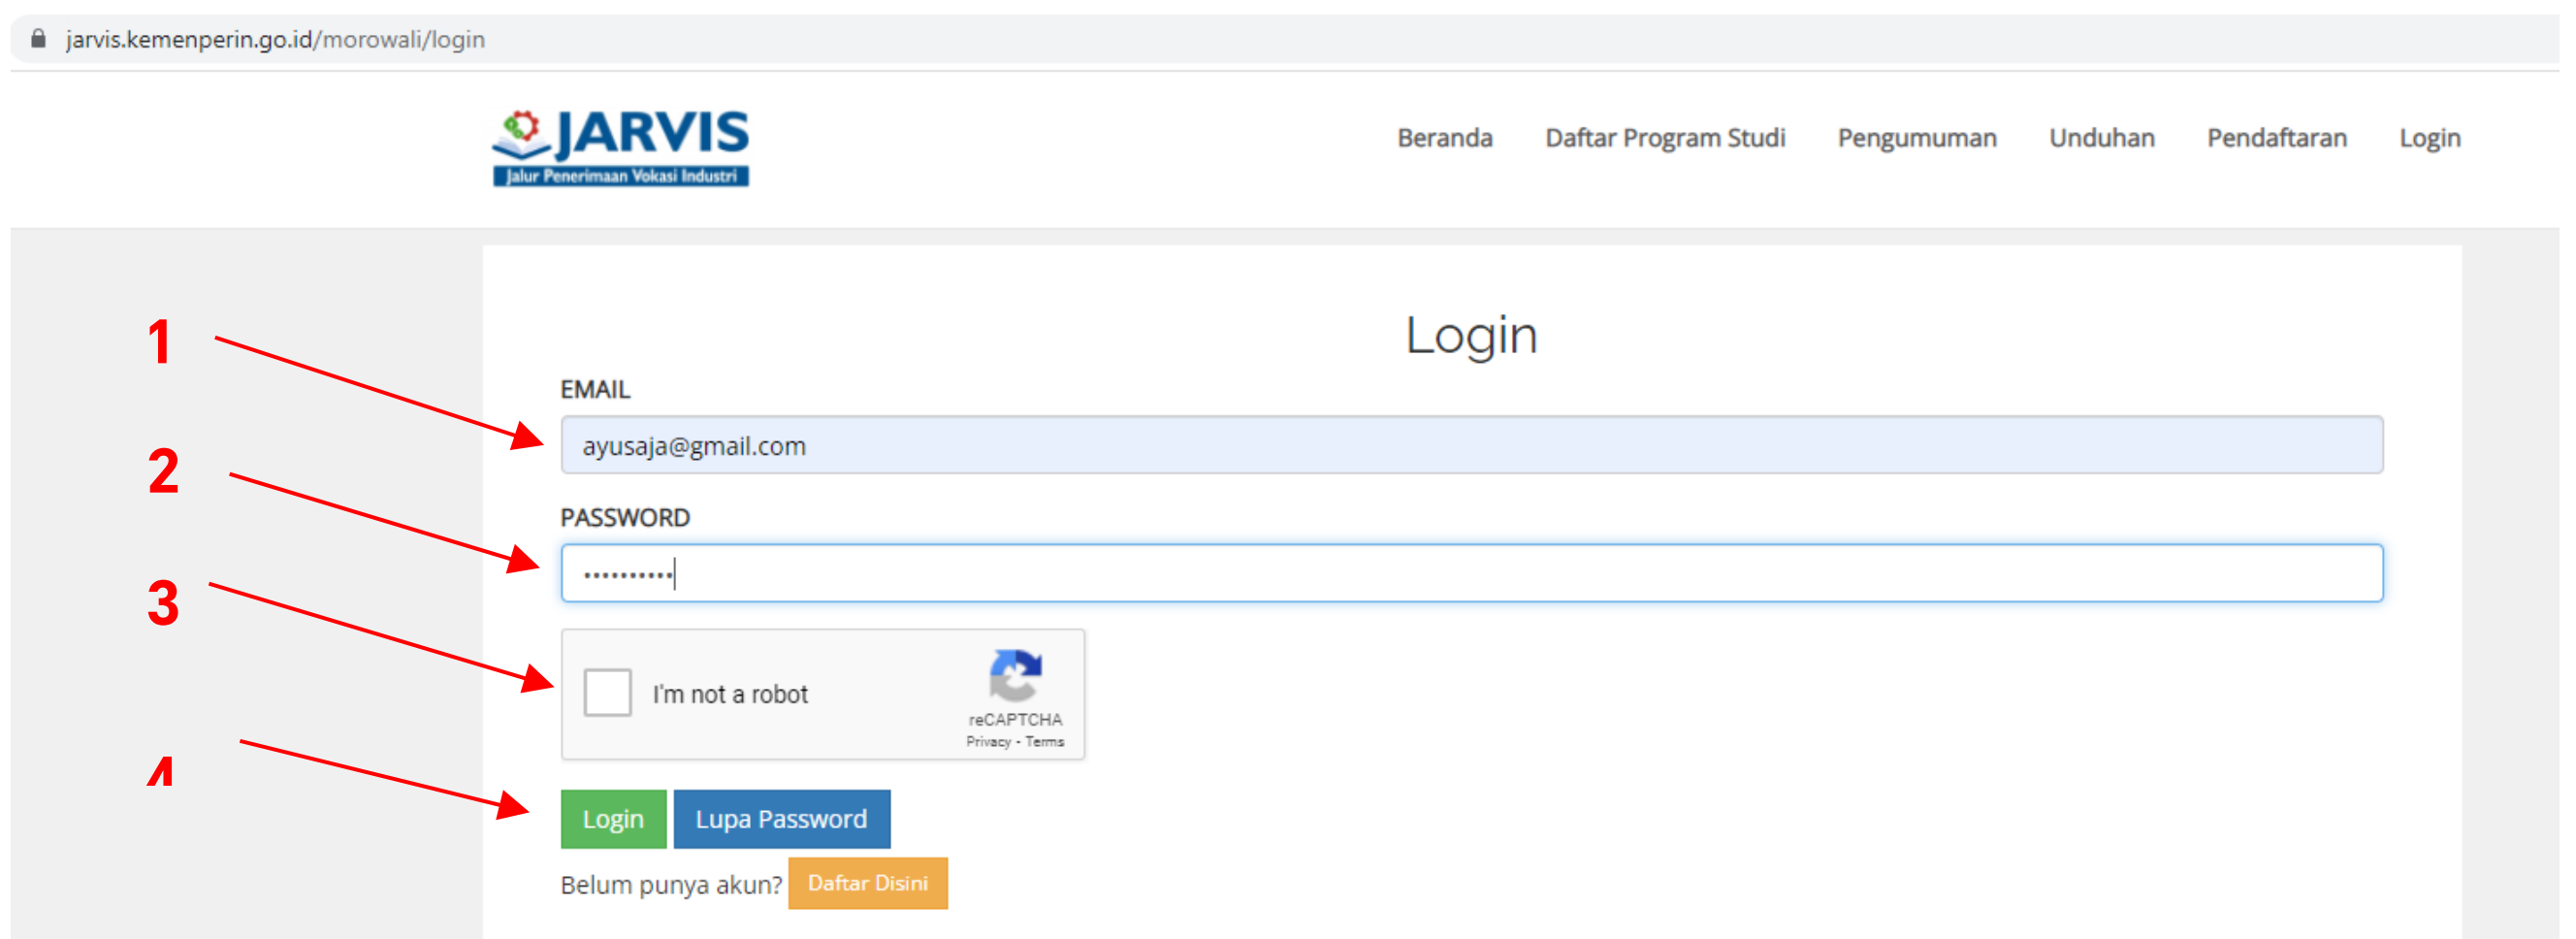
jarvis.kemenperin.go.id/morowali/login

JARVIS
Jalur Penerimaan Vokasi Industri

Beranda Daftar Program Studi Pengumuman Unduhan Pendaftaran Login

1

2

3

4

Login

EMAIL

ayusaja@gmail.com

PASSWORD

••••••••••

I'm not a robot

reCAPTCHA
Privacy - Terms

Login Lupa Password

Belum punya akun? Daftar Disini